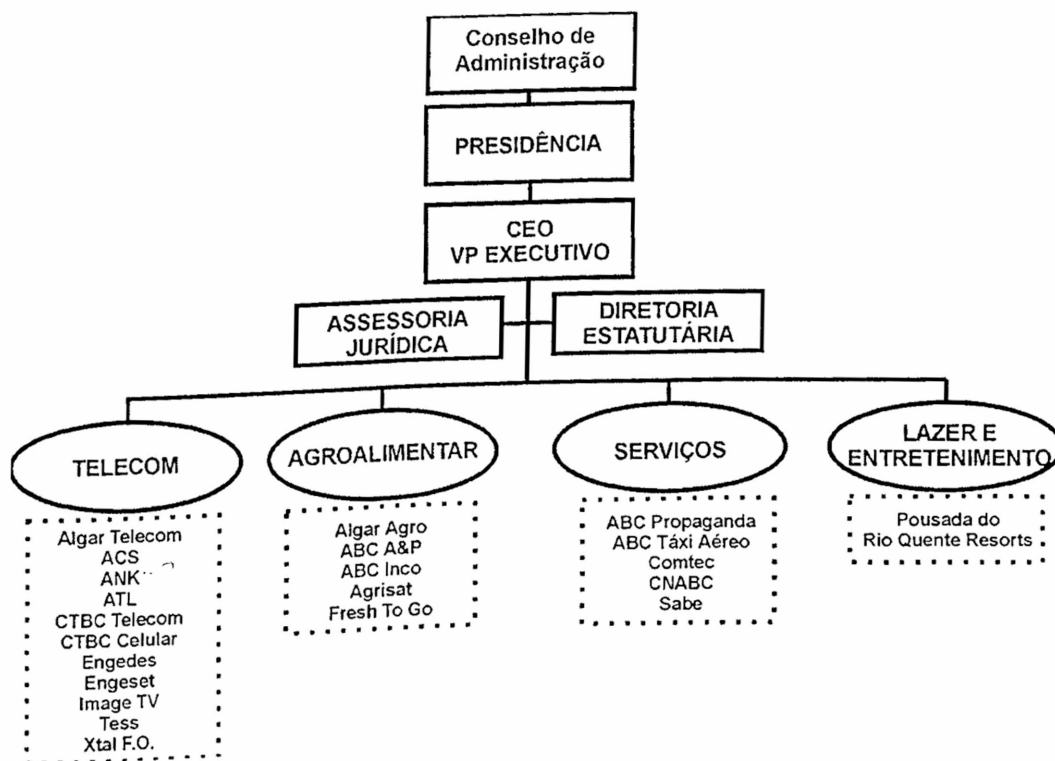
Conselho de Administração

PRESIDÊNCIA

CEO
VP EXECUTIVO

ASSESSORIA JURÍDICA

DIRETORIA ESTATUTÁRIA

TELECOM

AGROALIMENTAR

SERVIÇOS

LAZER E ENTRETENIMENTO

Algar Telecom
ACS
ANK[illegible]
ATL
CTBC Telecom
CTBC Celular
Engedes
Engeset
Image TV
Tess
Xtal F.O.

Algar Agro
ABC A&P
ABC Inco
Agrisat
Fresh To Go

ABC Propaganda
ABC Táxi Aéreo
Comtec
CNABC
Sabe

Pousada do Rio Quente Resorts